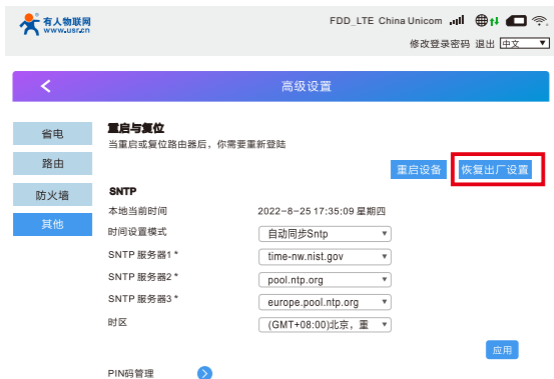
有人物联网
www.usr.cn

FDD_LTE China Unicom

修改登录密码 退出 中文

<

高级设置

省电

路由

防火墙

其他

重启与复位
当重启或复位路由器后，你需要重新登陆

重启设备 恢复出厂设置

SNTP

本地当前时间 2022-8-25 17:35:09 星期四

时间设置模式 自动同步Sntp

SNTP 服务器1 * time-nw.nist.gov

SNTP 服务器2 * pool.ntp.org

SNTP 服务器3 * europe.pool.ntp.org

时区 (GMT+08:00)北京，重

应用

PIN码管理